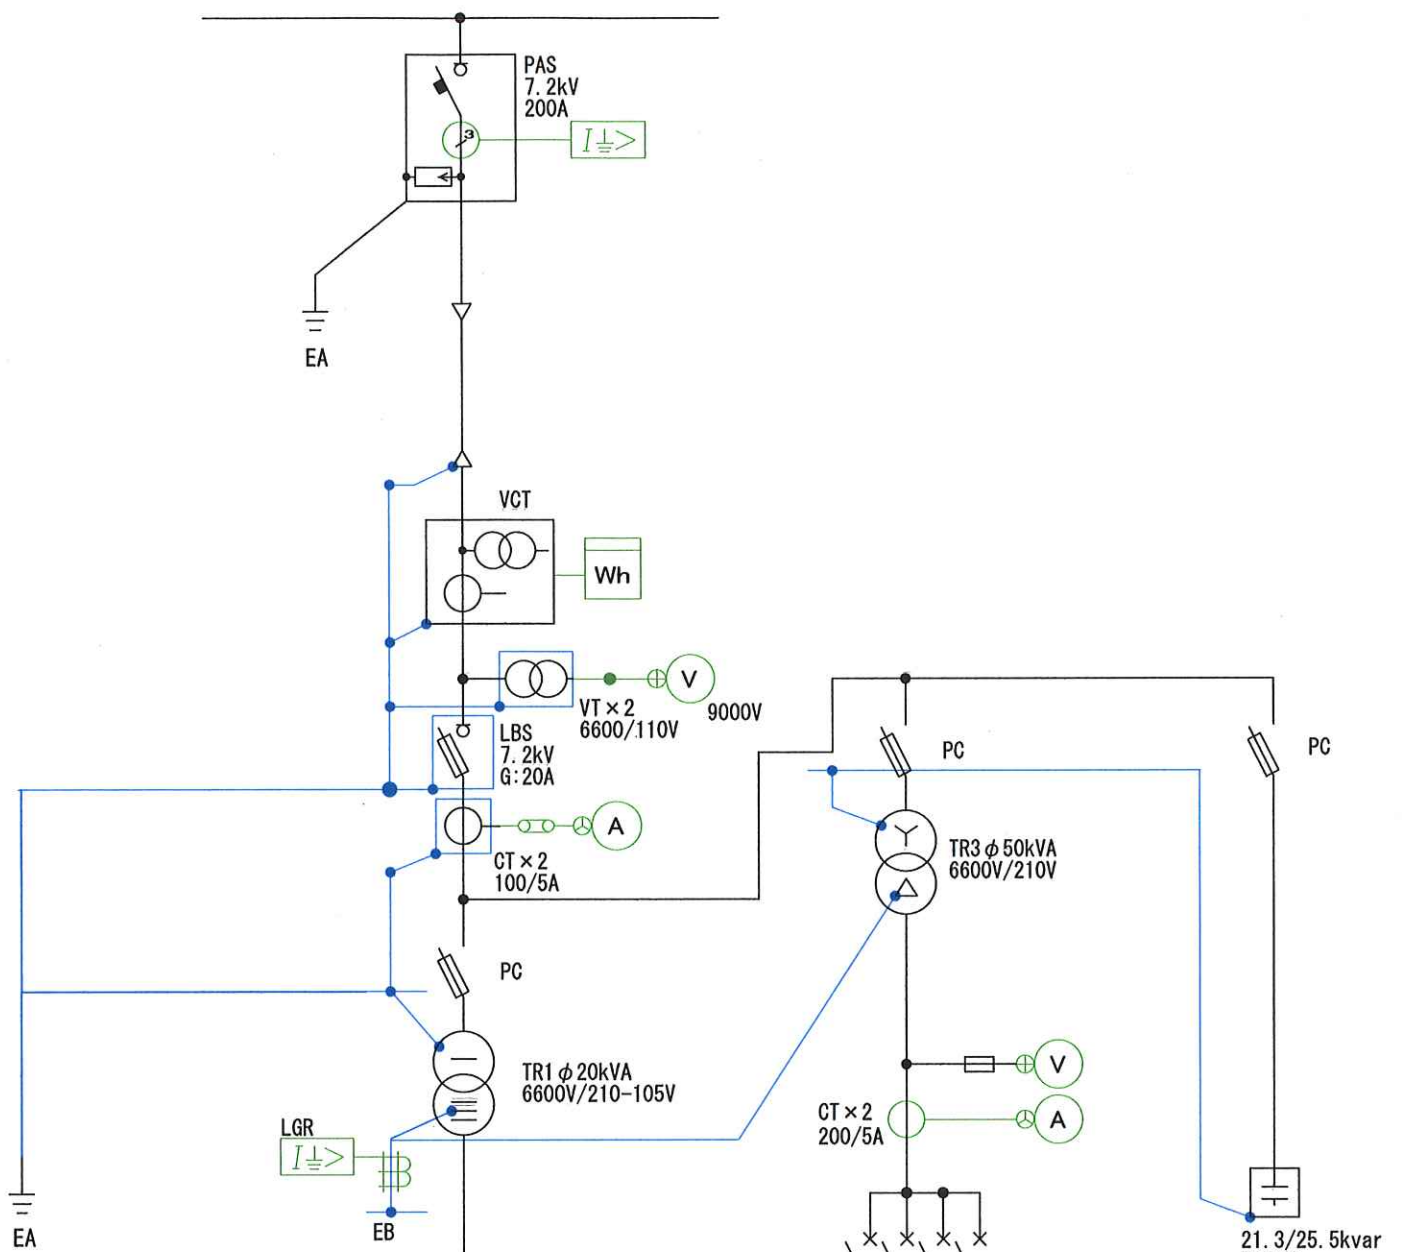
PAS
7.2kV
200A

$I\underset{=}{\perp}>$

EA

VCT

Wh

VT × 2
6600/110V

V

9000V

LBS
7.2kV
G:20A

CT × 2
100/5A

A

PC

TR1 φ 20kVA
6600V/210-105V

LGR
$I\underset{=}{\perp}>$

EB

EA

PC

TR3 φ 50kVA
6600V/210V

PC

V

CT × 2
200/5A

A

21.3/25.5kvar